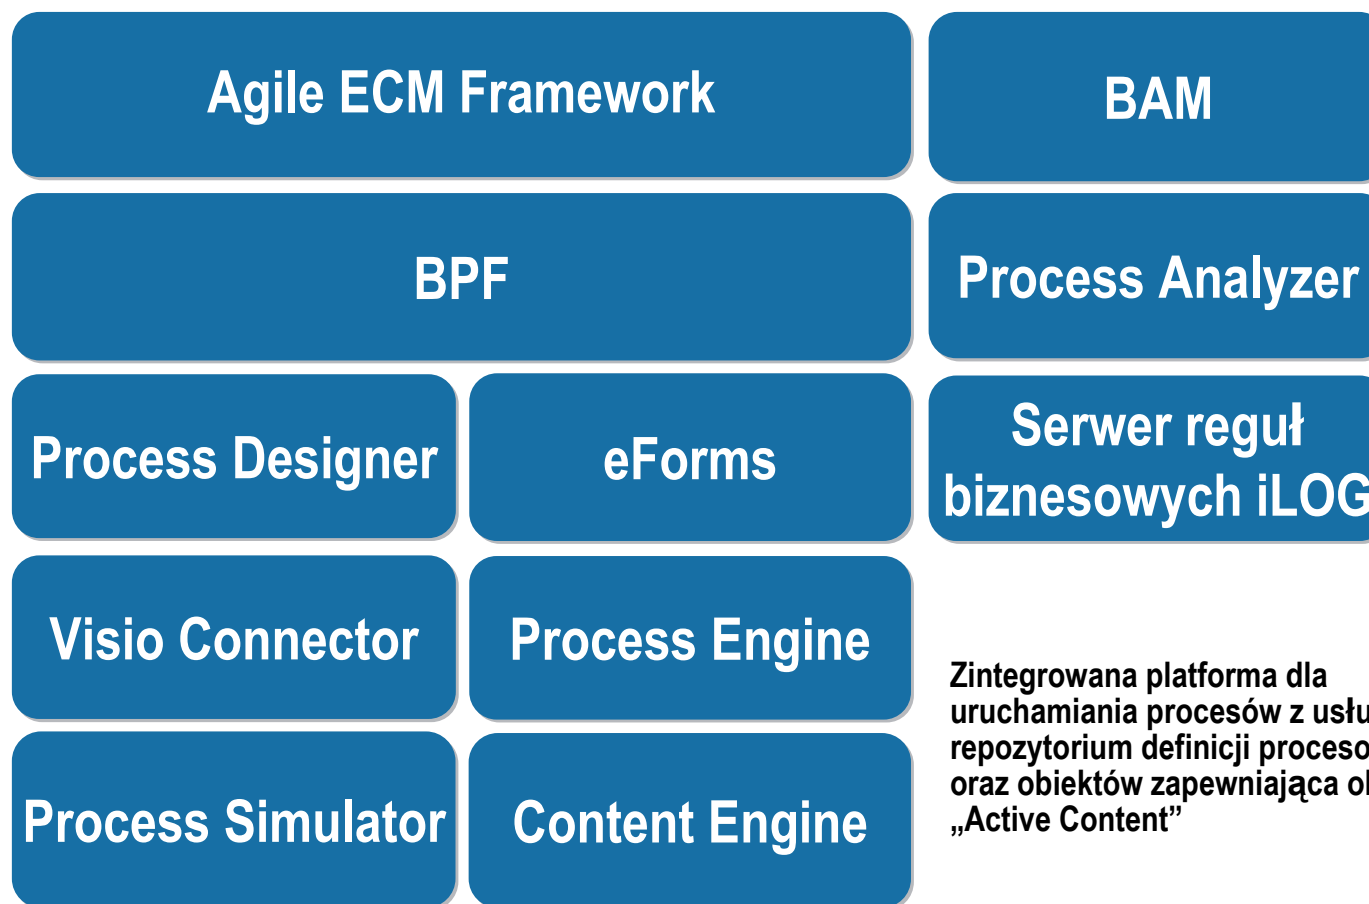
Agile ECM Framework

BAM

BPF

Process Analyzer

Process Designer

eForms

Serwer reguł biznesowych iLOG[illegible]

Visio Connector

Process Engine

Process Simulator

Content Engine

Zintegrowana platforma dla uruchamiania procesów z usłu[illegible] repozytorium definicji proceso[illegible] oraz obiektów zapewniająca o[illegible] „Active Content”